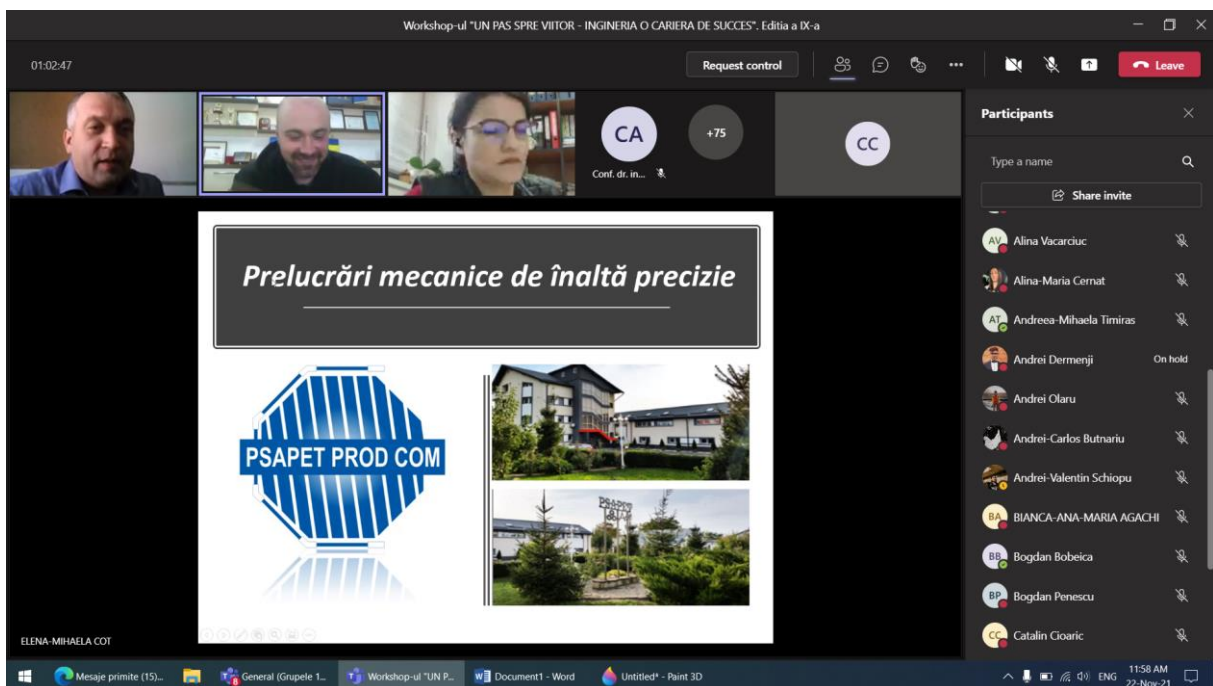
Workshop-ul "UN PAS SPRE VIITOR - INGINERIA O CARIERA DE SUCCES". Editia a IX-a

01:02:47

Request control

Leave

CA

+75

CC

Conf. dr. in...

Participants

Type a name

Share invite

AV Alina Vacarciuc

Alina-Maria Cernat

AT Andreea-Mihaela Timiras

Andrei Dermenji On hold

Andrei Olaru

Andrei-Carlos Butnariu

Andrei-Valentin Schiopu

BA BIANCA-ANA-MARIA AGACHI

BB Bogdan Bobeica

BP Bogdan Penescu

CC Catalin Cioaric

Prelucrări mecanice de înaltă precizie

PSAPET PROD COM

ELENA-MIHAELA COT

Mesaje primite (15)...

General (Grupele 1...

Workshop-ul "UN P...

Document1 - Word

Untitled* - Paint 3D

ENG 11:58 AM 22-Nov-21